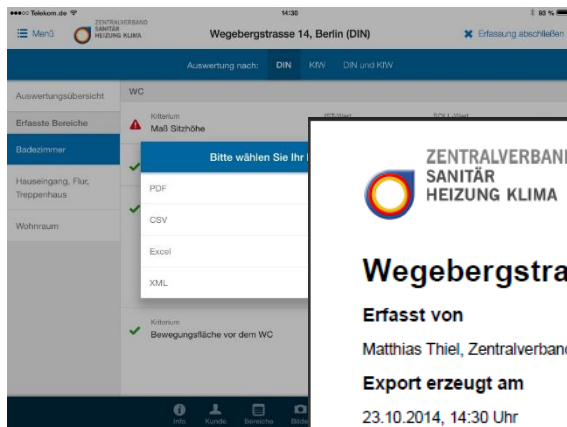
•••○○ Telekom.de 14:30 93 %

Menü ZENTRALVERBAND SANITÄR HEIZUNG KLIMA Wegebergstrasse 14, Berlin (DIN) Erfassung abschließen

Auswertung nach: DIN KfW DIN und KfW

Auswertungsübersicht

Erfasste Bereiche

Badezimmer

Hauseingang, Flur, Treppenhaus

Wohnraum

WC

Kriterium
Maß Sitzhöhe

IST-Wert SOLL-Wert

Bitte wählen Sie Ihr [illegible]

PDF

CSV

Excel

XML

Kriterium
Bewegungsfläche vor dem WC

Info Kunde Bereiche Bild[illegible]

ZENTRALVERBAN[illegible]
SANITÄR
HEIZUNG KLIMA

Wegebergstra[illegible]

Erfasst von

Matthias Thiel, Zentralverban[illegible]

Export erzeugt am

23.10.2014, 14:30 Uhr